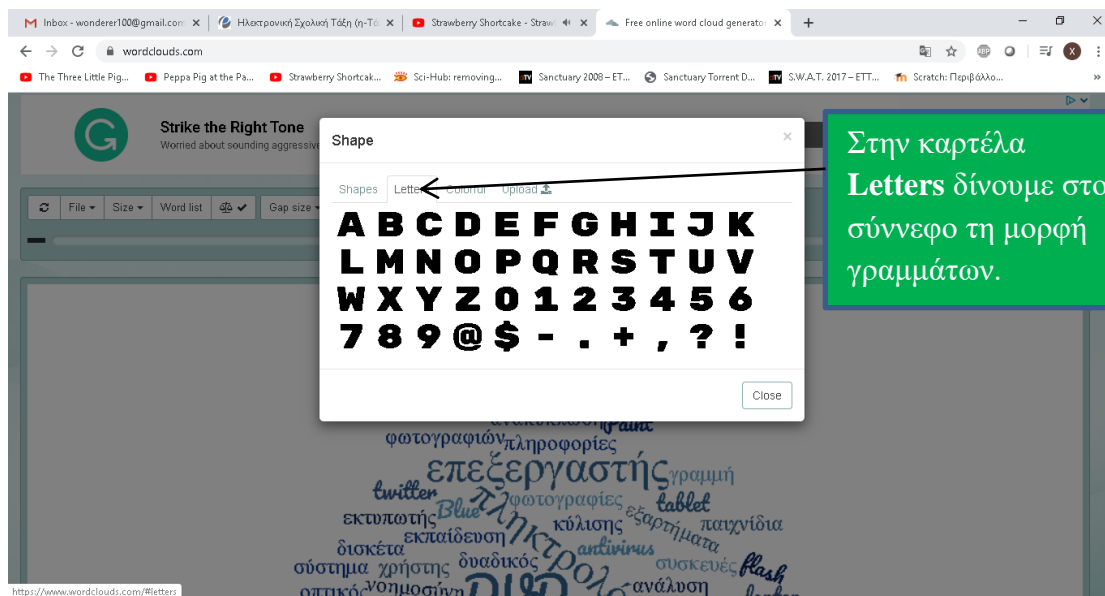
Inbox - wonderer100@gmail.com × Ηλεκτρονική Σχολική Τάξη (η-Τά × Strawberry Shortcake - Straw × Free online word cloud generator ×

wordclouds.com

The Three Little Pig... Peppa Pig at the Pa... Strawberry Shortcak... Sci-Hub: removing... Sanctuary 2008 – ET... Sanctuary Torrent D... S.W.A.T. 2017 – ETT... Scratch: Περιβάλλο...

Strike the Right Tone
Worried about sounding aggressive

File Size Word list Gap size

Shape ×

Shapes Letters Colorful Upload

A B C D E F G H I J K
L M N O P Q R S T U V
W X Y Z 0 1 2 3 4 5 6
7 8 9 @ $ - . + , ? !

Close

Στην καρτέλα **Letters** δίνουμε στο σύννεφο τη μορφή γραμμάτων.

φωτογραφιών πληροφορίες Paint επεξεργαστής γραμμή twitter Blue φωτογραφίες tablet εκτυπωτής πληκτρολόγιο κύλισης εξαρτήματα παιχνίδια εκπαίδευση δισκέτα antivirus συσκευές σύστημα χρήστης δυαδικός flash ανάλυση νοημοσύνη οπτικός

https://www.wordclouds.com/#letters